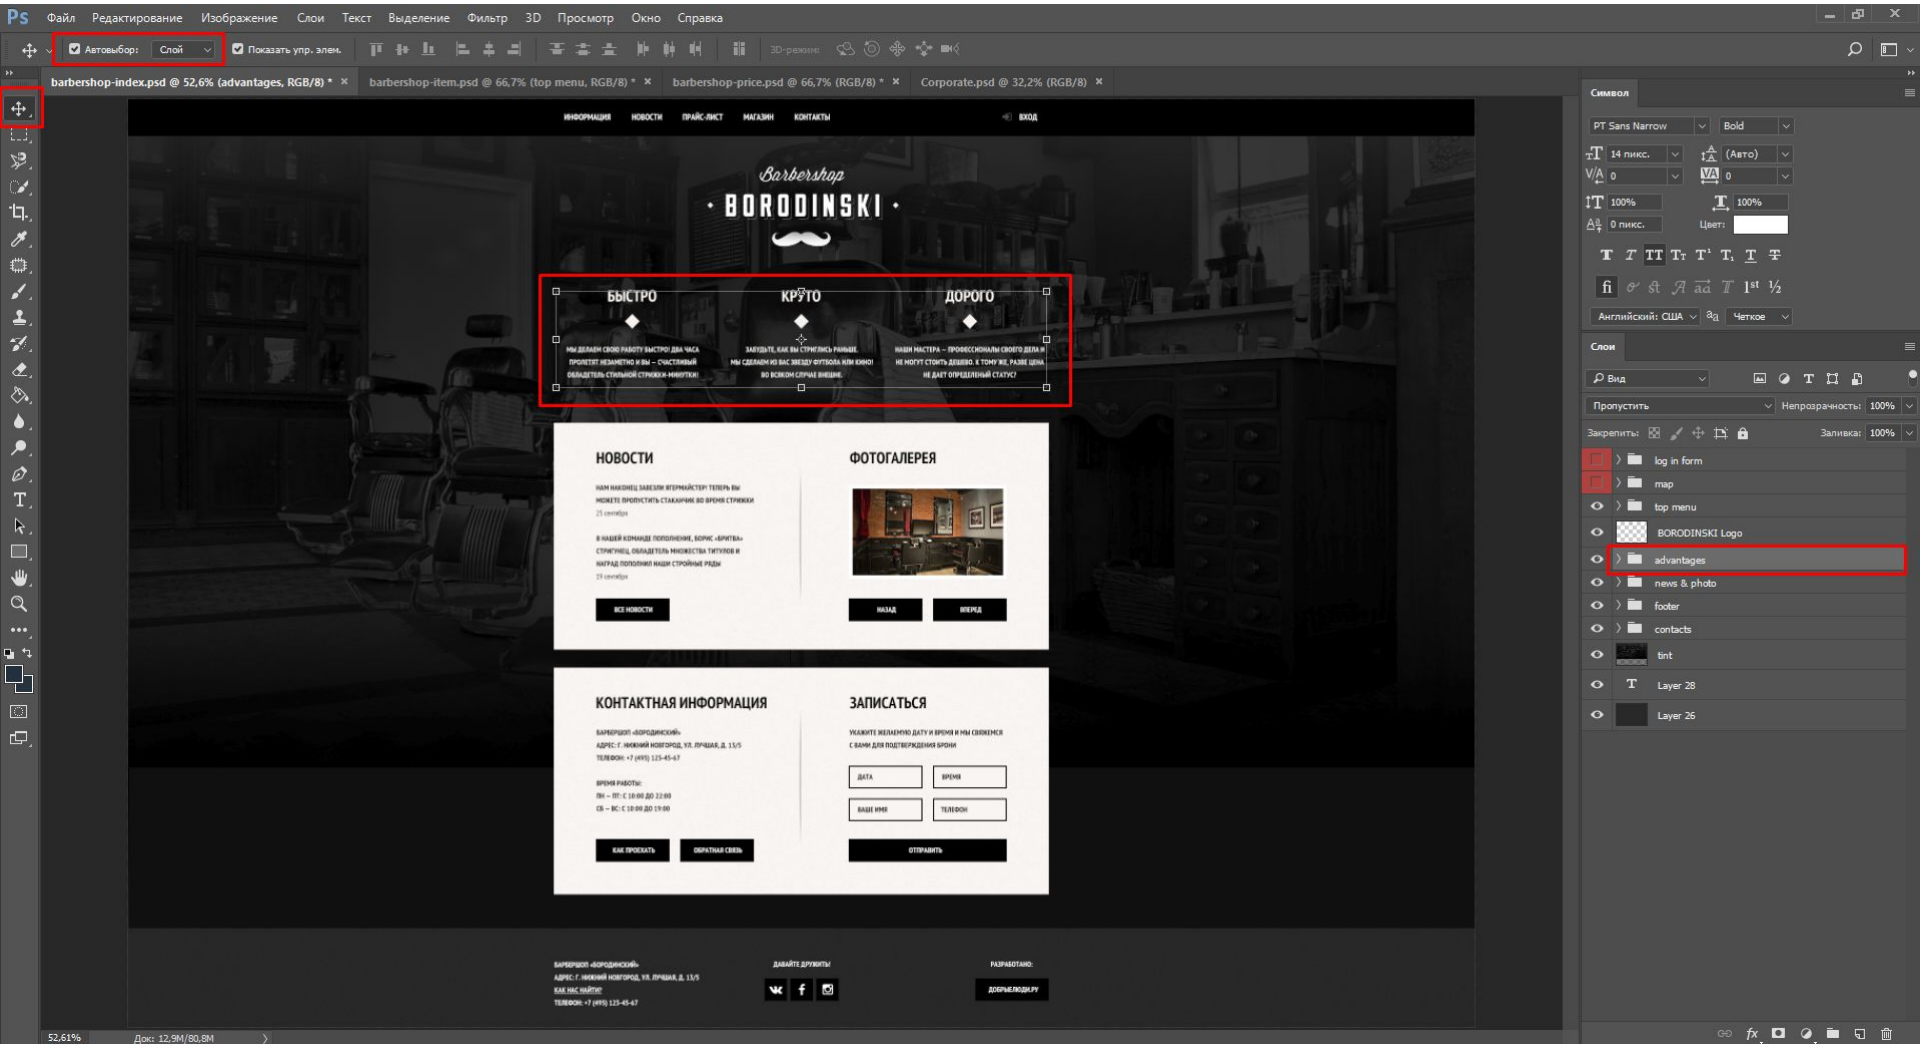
Ps Файл Редактирование Изображение Слои Текст Выделение Фильтр 3D Просмотр Окно Справка

Автовыбор: Слой Показать упр. элем. 3D-режим:

barbershop-index.psd @ 52,6% (advantages, RGB/8) * × barbershop-item.psd @ 66,7% (top menu, RGB/8) * × barbershop-price.psd @ 66,7% (RGB/8) * × Corporate.psd @ 32,2% (RGB/8) ×

ИНФОРМАЦИЯ НОВОСТИ ПРАЙС-ЛИСТ МАГАЗИН КОНТАКТЫ ВХОД

Barbershop
BORODINSKI

БЫСТРО
КРУТО
ДОРОГО

МЫ ДЕЛАЕМ СВОЮ РАБОТУ БЫСТРО! ДВА ЧАСА ПРОЛЕТЯТ НЕЗАМЕТНО И ВЫ – СЧАСТЛИВЫЙ ОБЛАДАТЕЛЬ СТИЛЬНОЙ СТРИЖКИ-МИНУТКИ!
ЗАБУДЬТЕ, КАК ВЫ СТРИГЛИСЬ РАНЬШЕ. МЫ СДЕЛАЕМ ИЗ ВАС ЗВЕЗДУ ФУТБОЛА ИЛИ КИНО! ВО ВСЯКОМ СЛУЧАЕ ВНЕШНЕ.
НАШИ МАСТЕРА – ПРОФЕССИОНАЛЫ СВОЕГО ДЕЛА И НЕ МОГУТ СТОИТЬ ДЕШЕВО. К ТОМУ ЖЕ, РАЗВЕ ЦЕНА НЕ ДАЕТ ОПРЕДЕЛЕННЫЙ СТАТУС?

НОВОСТИ
НАМ НАКОНЕЦ ЗАВЕЗЛИ ЯГЕРМАЙСТЕР! ТЕПЕРЬ ВЫ МОЖЕТЕ ПРОПУСТИТЬ СТАКАНЧИК ВО ВРЕМЯ СТРИЖКИ
25 сентября
В НАШЕЙ КОМАНДЕ ПОПОЛНЕНИЕ, БОРИС «БРИТВА» СТРИГУНЕЦ, ОБЛАДАТЕЛЬ МНОЖЕСТВА ТИТУЛОВ И НАГРАД ПОПОЛНИЛ НАШИ СТРОЙНЫЕ РЯДЫ
19 сентября
ВСЕ НОВОСТИ

ФОТОГАЛЕРЕЯ
НАЗАД ВПЕРЕД

КОНТАКТНАЯ ИНФОРМАЦИЯ
БАРБЕРШОП «БОРОДИНСКИЙ»
АДРЕС: Г. НИЖНИЙ НОВГОРОД, УЛ. ПРЯШАЯ, Д. 13/5
ТЕЛЕФОН: +7 (495) 123-45-67
ВРЕМЯ РАБОТЫ:
ПН — ПТ: С 10:00 ДО 22:00
СБ — ВС: С 10:00 ДО 19:00
КАК ПРОЕХАТЬ ОБРАТНАЯ СВЯЗЬ

ЗАПИСАТЬСЯ
УКАЖИТЕ ЖЕЛАЕМУЮ ДАТУ И ВРЕМЯ И МЫ СВЯЖЕМСЯ С ВАМИ ДЛЯ ПОДТВЕРЖДЕНИЯ БРОНИ
ДАТА ВРЕМЯ
ВАШЕ ИМЯ ТЕЛЕФОН
ОТПРАВИТЬ

БАРБЕРШОП «БОРОДИНСКИЙ»
АДРЕС: Г. НИЖНИЙ НОВГОРОД, УЛ. ПРЯШАЯ, Д. 13/5
КАК НАС НАЙТИ?
ТЕЛЕФОН: +7 (495) 123-45-67
ДАВАЙТЕ ДРУЖИТЬ!
РАЗРАБОТАНО:
ДОБРЫЕЛЮДИ.РУ

Символ
PT Sans Narrow Bold
14 пикс. (Авто)
0 0
100% 100%
0 пикс. Цвет:
Английский: США Четкое

Слои
Вид
Пропустить Непрозрачность: 100%
Закрепить: Заливка: 100%
log in form
map
top menu
BORODINSKI Logo
advantages
news & photo
footer
contacts
tint
Layer 28
Layer 26

52,61% Док: 12,9M/80,8M